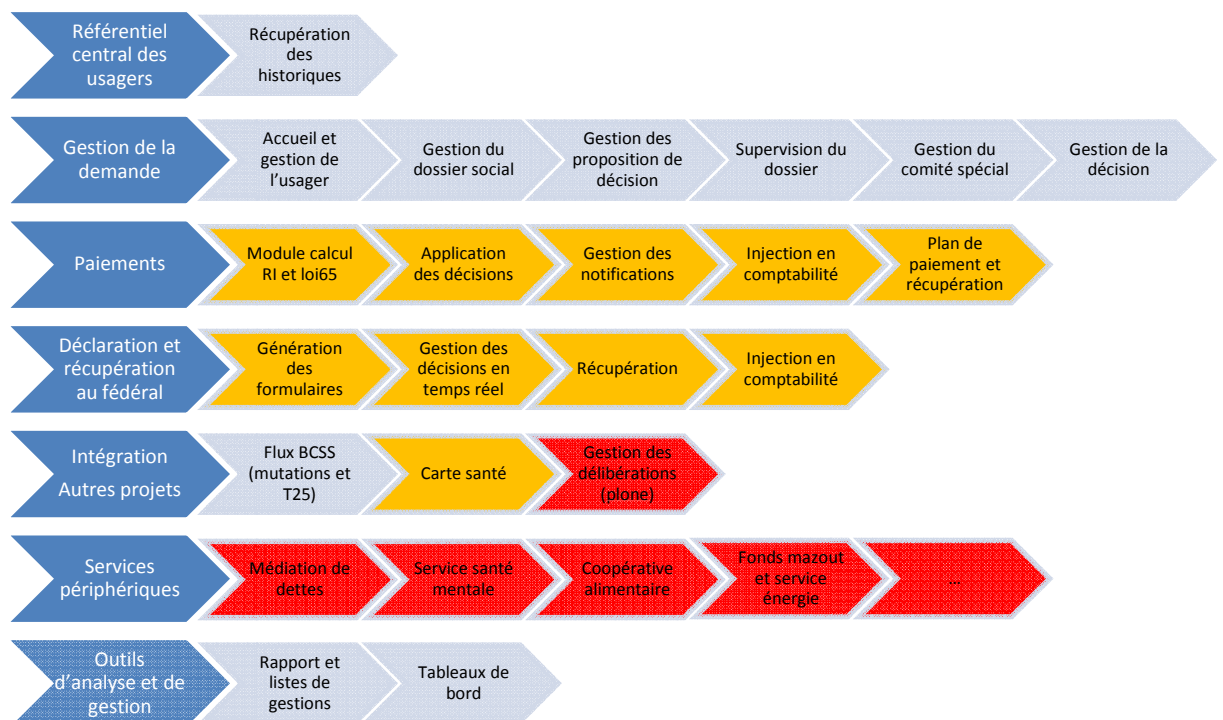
Référentiel central des usagers

Récupération des historiques

Gestion de la demande

Accueil et gestion de l'usager

Gestion du dossier social

Gestion des proposition de décision

Supervision du dossier

Gestion du comité spécial

Gestion de la décision

Paiements

Module calcul RI et loi65

Application des décisions

Gestion des notifications

Injection en comptabilité

Plan de paiement et récupération

Déclaration et récupération au fédéral

Génération des formulaires

Gestion des décisions en temps réel

Récupération

Injection en comptabilité

Intégration Autres projets

Flux BCSS (mutations et T25)

Carte santé

Gestion des délibérations (plone)

Services périphériques

Médiation de dettes

Service santé mentale

Coopérative alimentaire

Fonds mazout et service énergie

...

Outils d'analyse et de gestion

Rapport et listes de gestions

Tableaux de bord